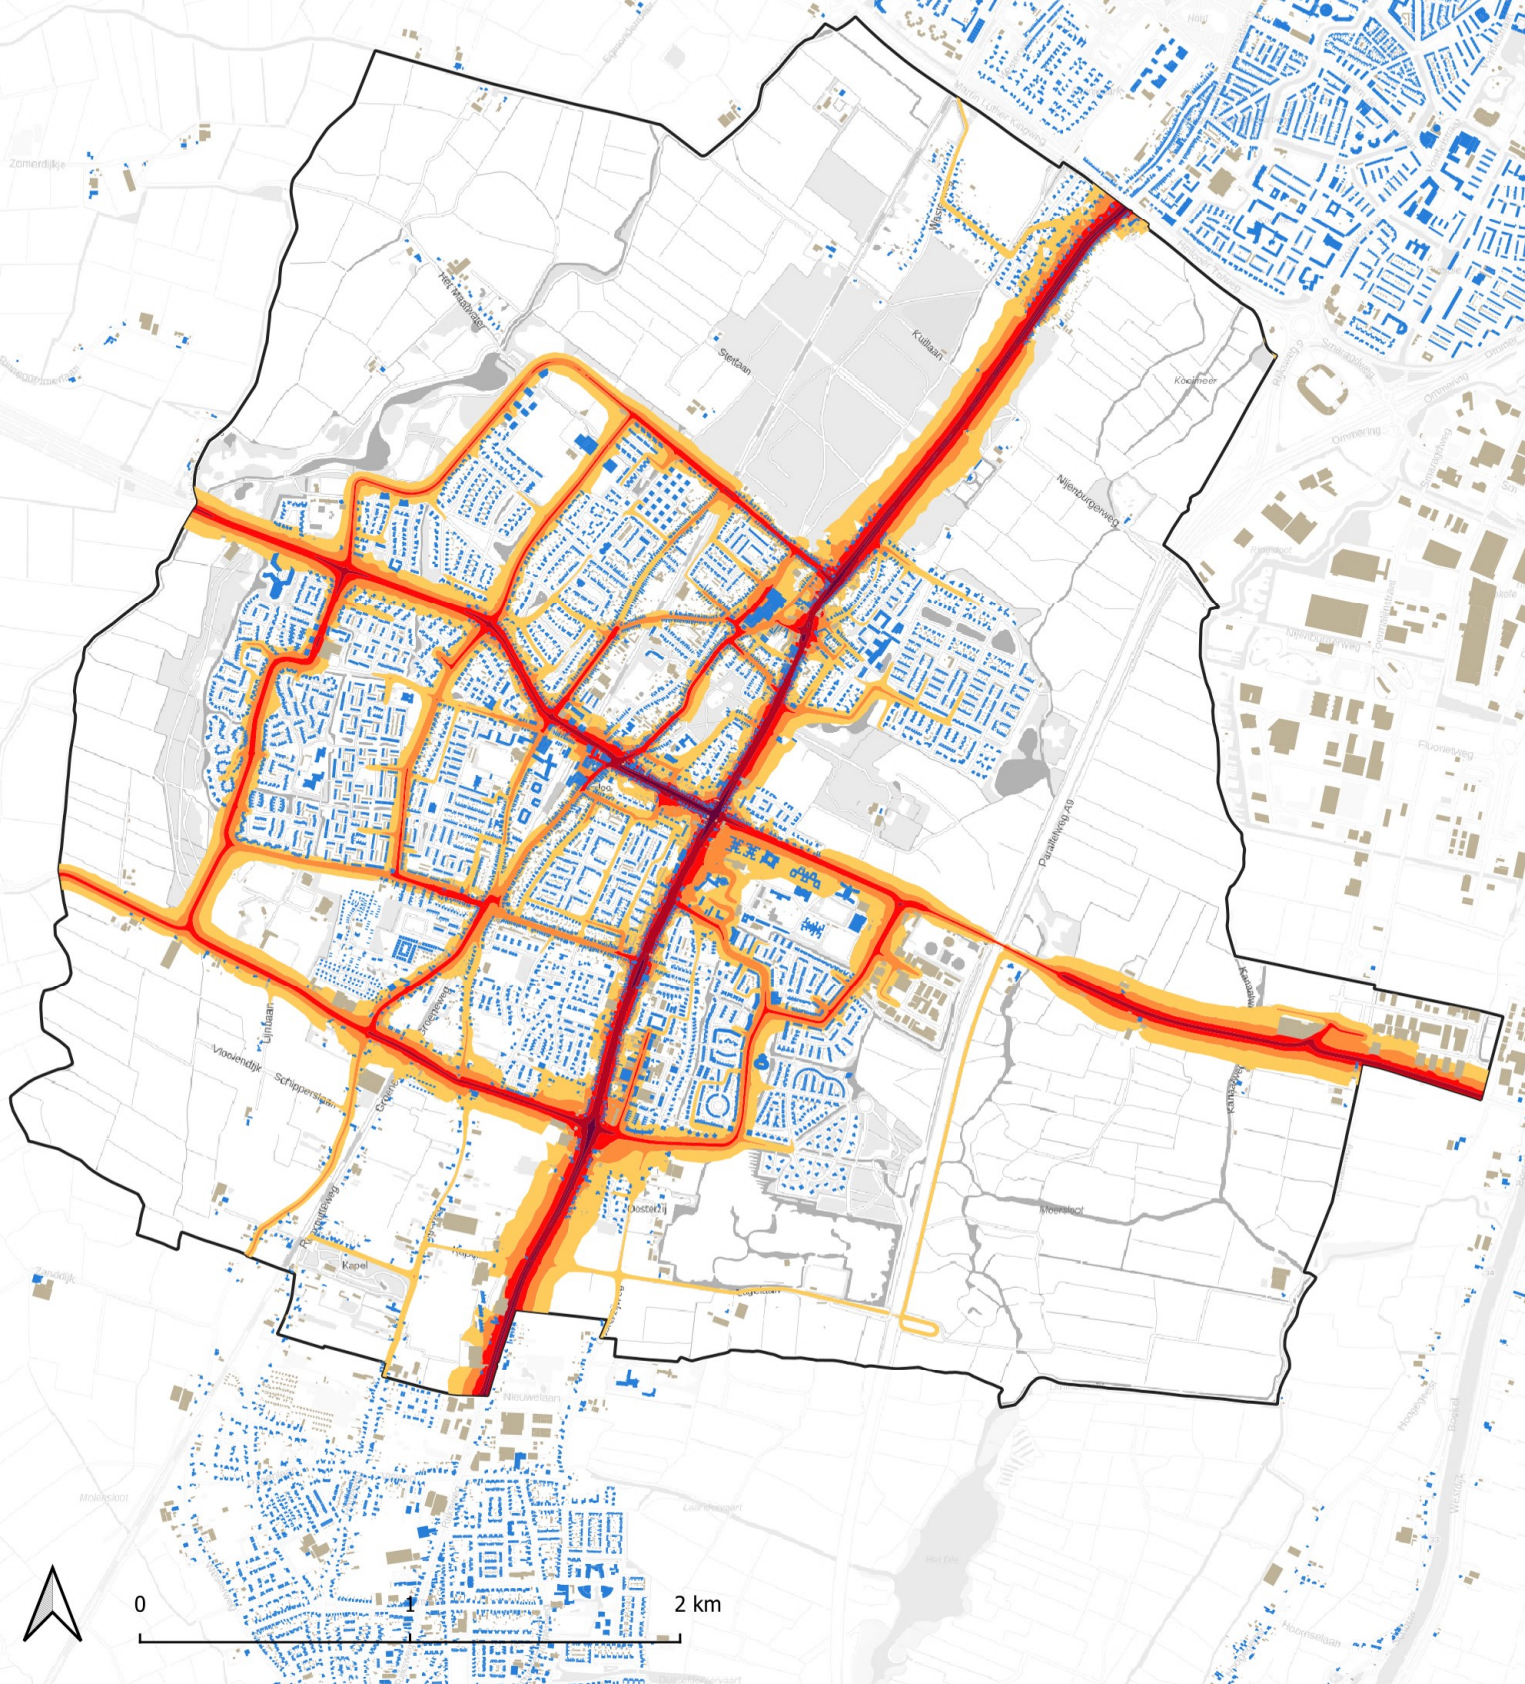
Zomerdijkje
Het Kraaiennest
Sportlaan
Kuiflaan
Koolmeer
Ommering
Nijenburgerweg
Parallelweg A9
Linnaan
Vlooiendijk
Schippersloot
Oosterlijn
Kapel
Moerdijk
Vogelweg
Nieuwelaan
Zandijk
Molensloot
0
1
2 km